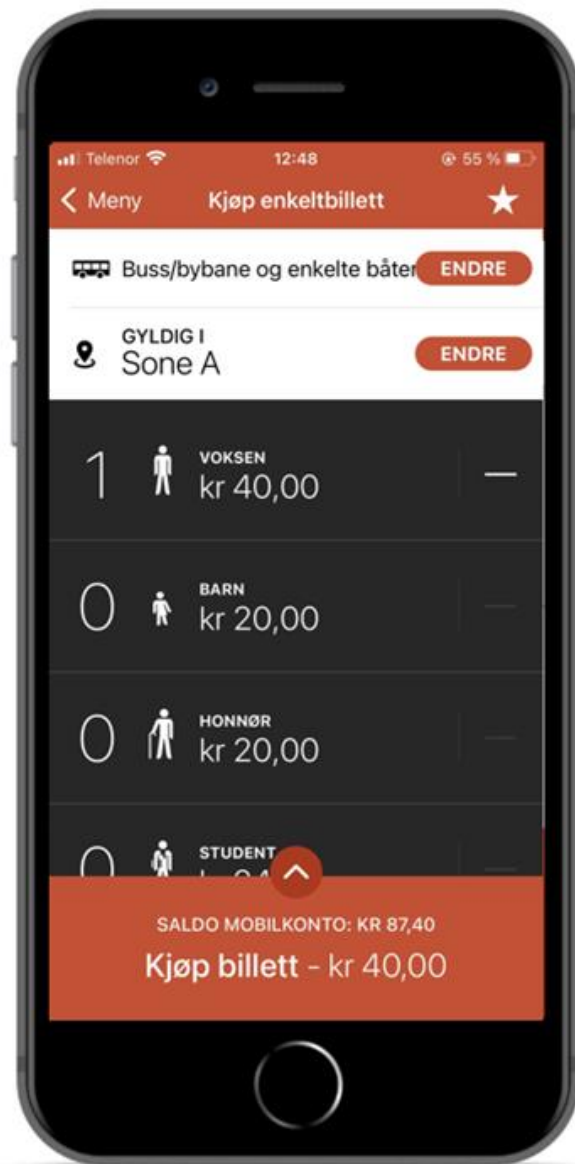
Telenor 12:48 55 %

< Meny Kjøp enkeltbillett ★

Buss/bybane og enkelte båter ENDRE

GYLDIG I
Sone A ENDRE

1 VOKSEN
kr 40,00 —

0 BARN
kr 20,00 —

0 HONNØR
kr 20,00 —

0 STUDENT
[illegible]

SALDO MOBILKONTO: KR 87,40
Kjøp billett - kr 40,00